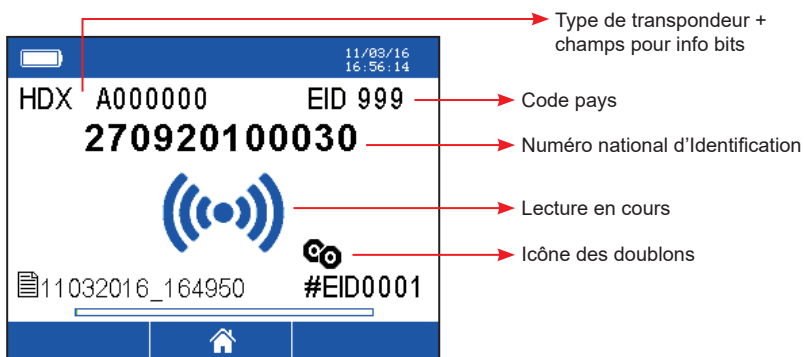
11/03/16
16:56:14

HDX A000000 EID 999

270920100030

11032016_164950 #EID0001

Type de transpondeur + champs pour info bits

Code pays

Numéro national d'Identification

Lecture en cours

Icône des doublons